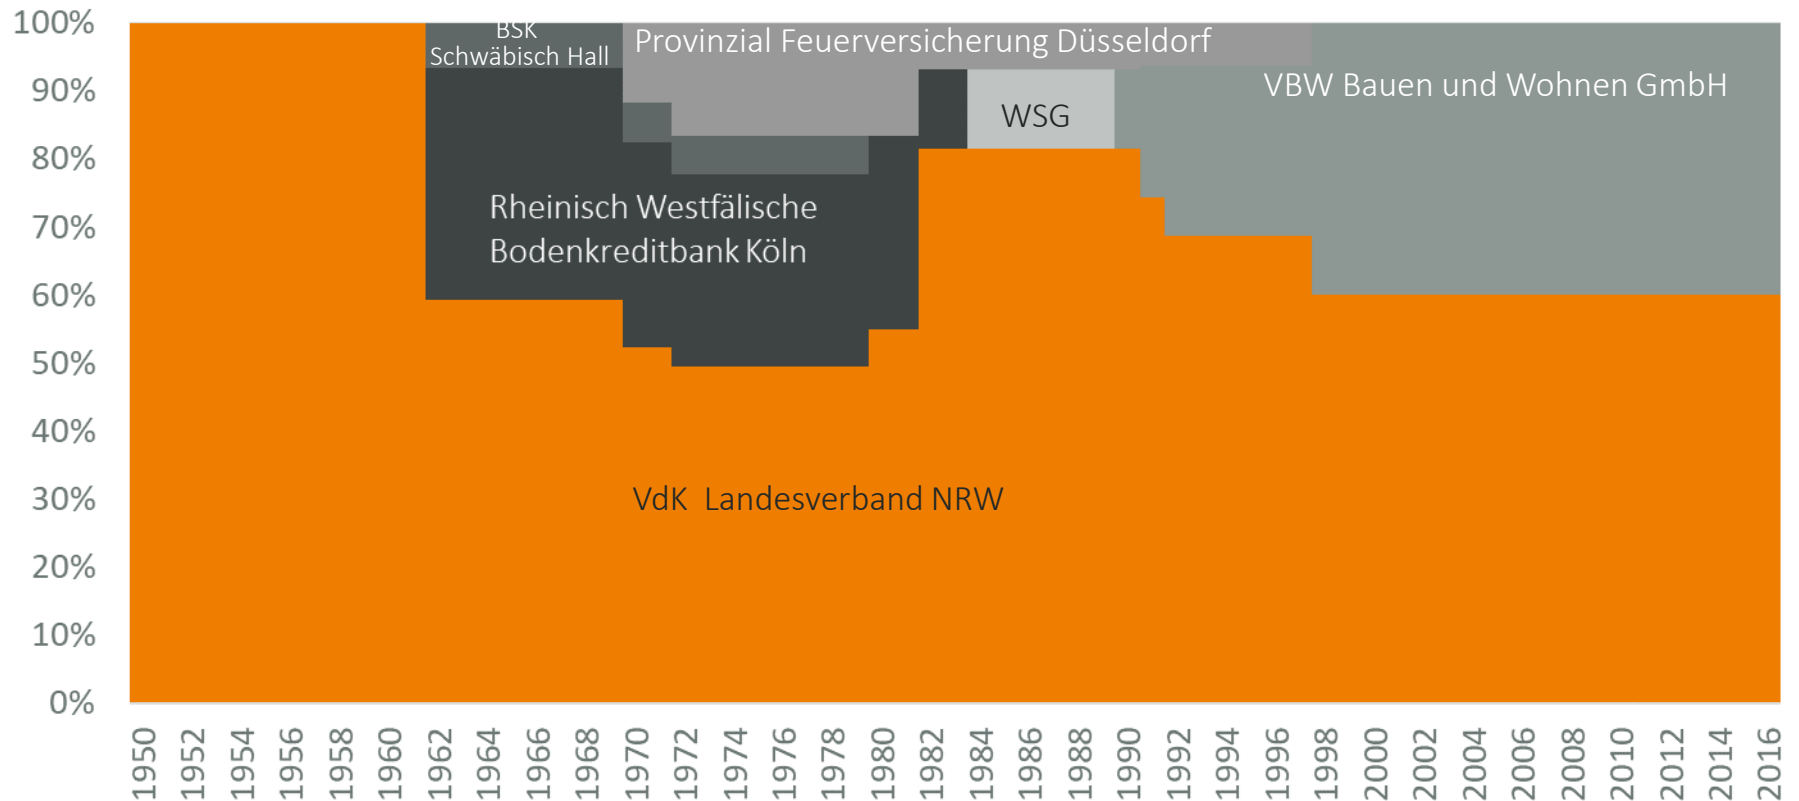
100%
90%
80%
70%
60%
50%
40%
30%
20%
10%
0%

BSK
Schwäbisch Hall

Provinzial Feuerversicherung Düsseldorf

VBW Bauen und Wohnen GmbH

WSG

Rheinisch Westfälische
Bodenkreditbank Köln

VdK Landesverband NRW

1950 1952 1954 1956 1958 1960 1962 1964 1966 1968 1970 1972 1974 1976 1978 1980 1982 1984 1986 1988 1990 1992 1994 1996 1998 2000 2002 2004 2006 2008 2010 2012 2014 2016